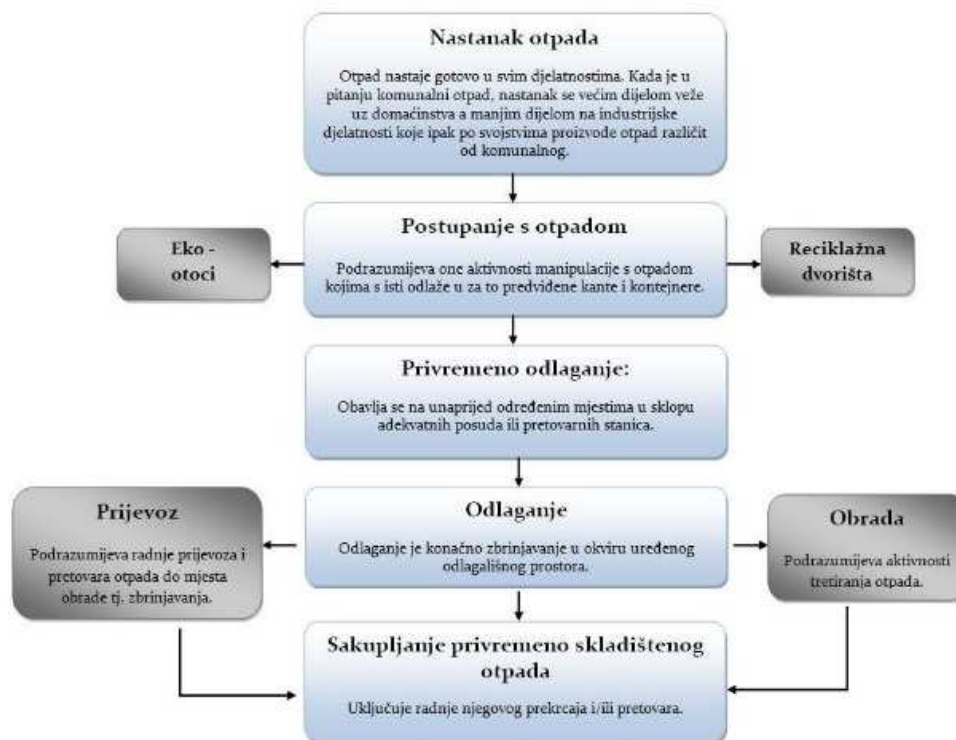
Nastanak otpada

Otpad nastaje gotovo u svim djelatnostima. Kada je u pitanju komunalni otpad, nastanak se većim dijelom veže uz domaćinstva a manjim dijelom na industrijske djelatnosti koje ipak po svojstvima proizvode otpad različit od komunalnog.

Postupanje s otpadom

Podrazumijeva one aktivnosti manipulacije s otpadom kojima s isti odlaže u za to predviđene kante i kontejnere.

Eko - otoci

Reciklažna dvorišta

Privremeno odlaganje:

Obavlja se na unaprijed određenim mjestima u sklopu adekvatnih posuda ili pretovarnih stanica.

Prijevoz

Podrazumijeva radnje prijevoza i pretovara otpada do mjesta obrade tj. zbrinjavanja.

Odlaganje

Odlaganje je konačno zbrinjavanje u okviru uređenog odlagališnog prostora.

Obrada

Podrazumijeva aktivnosti tretiranja otpada.

Sakupljanje privremeno skladištenog otpada

Uključuje radnje njegovog prekrcaja i/ili pretovara.